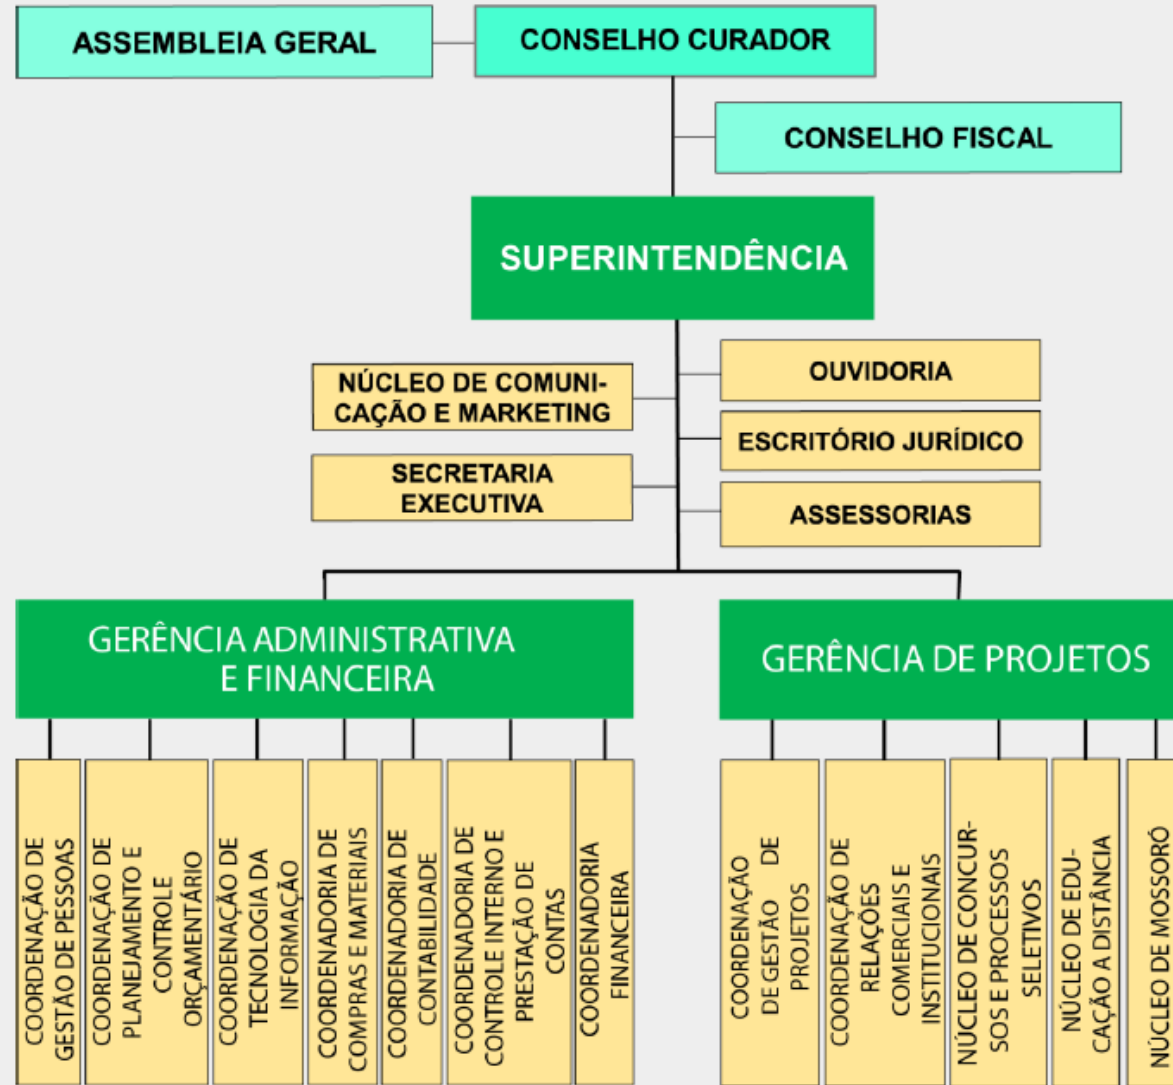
ASSEMBLEIA GERAL

CONSELHO CURADOR

CONSELHO FISCAL

SUPERINTENDÊNCIA

NÚCLEO DE COMUNICAÇÃO E MARKETING

OUVIDORIA

ESCRITÓRIO JURÍDICO

SECRETARIA EXECUTIVA

ASSESSORIAS

GERÊNCIA ADMINISTRATIVA E FINANCEIRA

GERÊNCIA DE PROJETOS

COORDENAÇÃO DE GESTÃO DE PESSOAS

COORDENAÇÃO DE PLANEJAMENTO E CONTROLE ORÇAMENTÁRIO

COORDENAÇÃO DE TECNOLOGIA DA INFORMAÇÃO

COORDENADORIA DE COMPRAS E MATERIAIS

COORDENADORIA DE CONTABILIDADE

COORDENADORIA DE CONTROLE INTERNO E PRESTAÇÃO DE CONTAS

COORDENADORIA FINANCEIRA

COORDENAÇÃO DE GESTÃO DE PROJETOS

COORDENAÇÃO DE RELAÇÕES COMERCIAIS E INSTITUCIONAIS

NÚCLEO DE CONCURSOS E PROCESSOS SELETIVOS

NÚCLEO DE EDUCAÇÃO A DISTÂNCIA

NÚCLEO DE MOSSORÓ